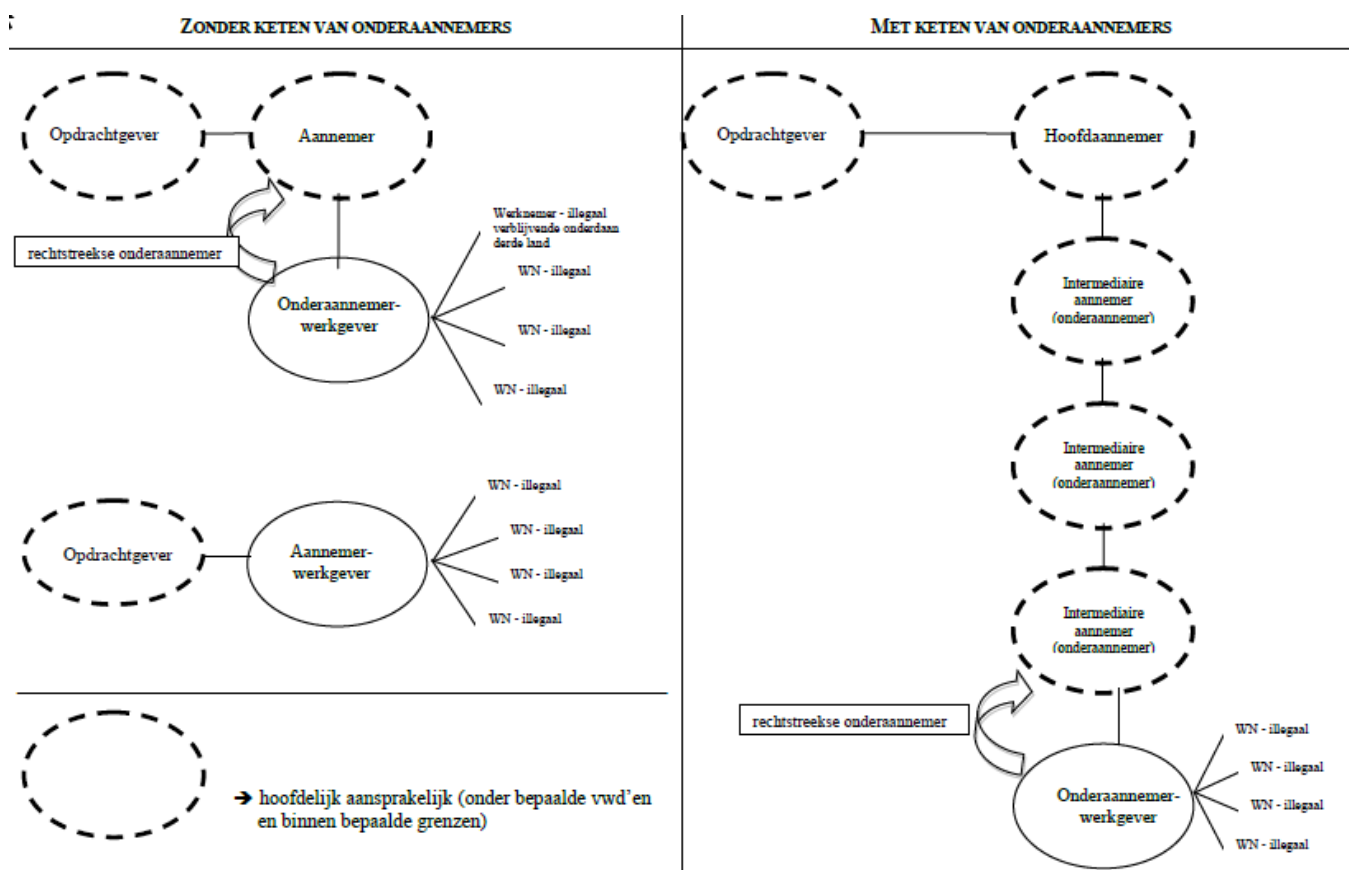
ZONDER KETEN VAN ONDERAANNEMERS

Opdrachtgever

Aannemer

rechtstreekse onderaannemer

Onderaannemer-werkgever

Werknemer - illegaal verblijvende onderdaan derde land

WN - illegaal

WN - illegaal

WN - illegaal

Opdrachtgever

Aannemer-werkgever

WN - illegaal

WN - illegaal

WN - illegaal

WN - illegaal

→ hoofdelijk aansprakelijk (onder bepaalde vwd'en en binnen bepaalde grenzen)

MET KETEN VAN ONDERAANNEMERS

Opdrachtgever

Hoofdaannemer

Intermediaire aannemer (onderaannemer)

Intermediaire aannemer (onderaannemer)

Intermediaire aannemer (onderaannemer)

rechtstreekse onderaannemer

Onderaannemer-werkgever

WN - illegaal

WN - illegaal

WN - illegaal

WN - illegaal